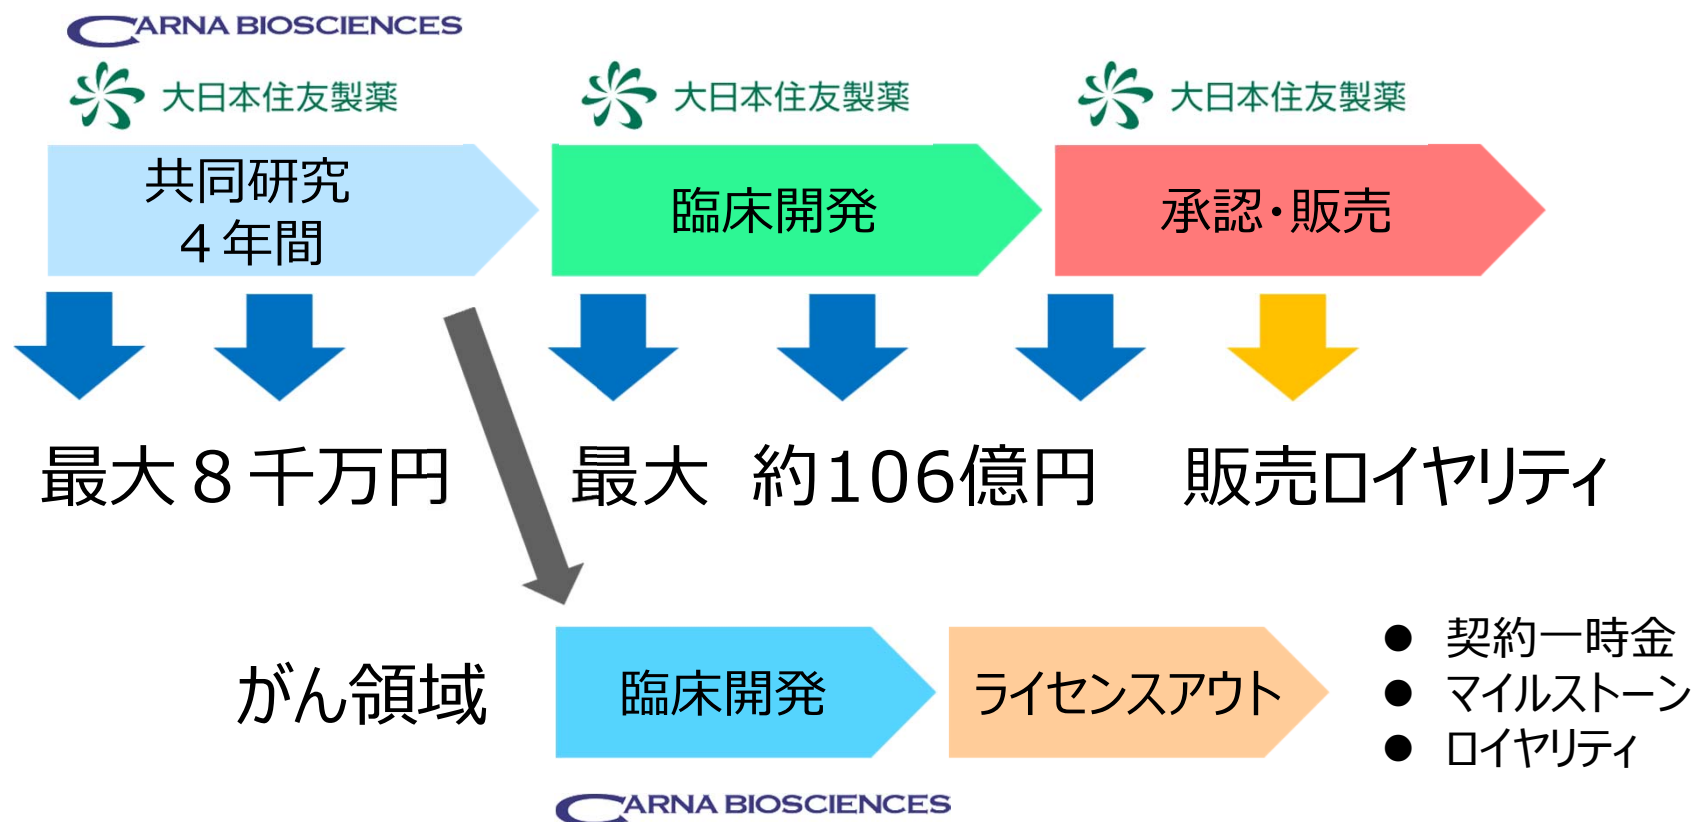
CARNA BIOSCIENCES

大日本住友製薬

共同研究
４年間

大日本住友製薬

臨床開発

大日本住友製薬

承認・販売

最大８千万円

最大　約106億円

販売ロイヤリティ

がん領域

臨床開発

ライセンスアウト

● 契約一時金
● マイルストーン
● ロイヤリティ

CARNA BIOSCIENCES